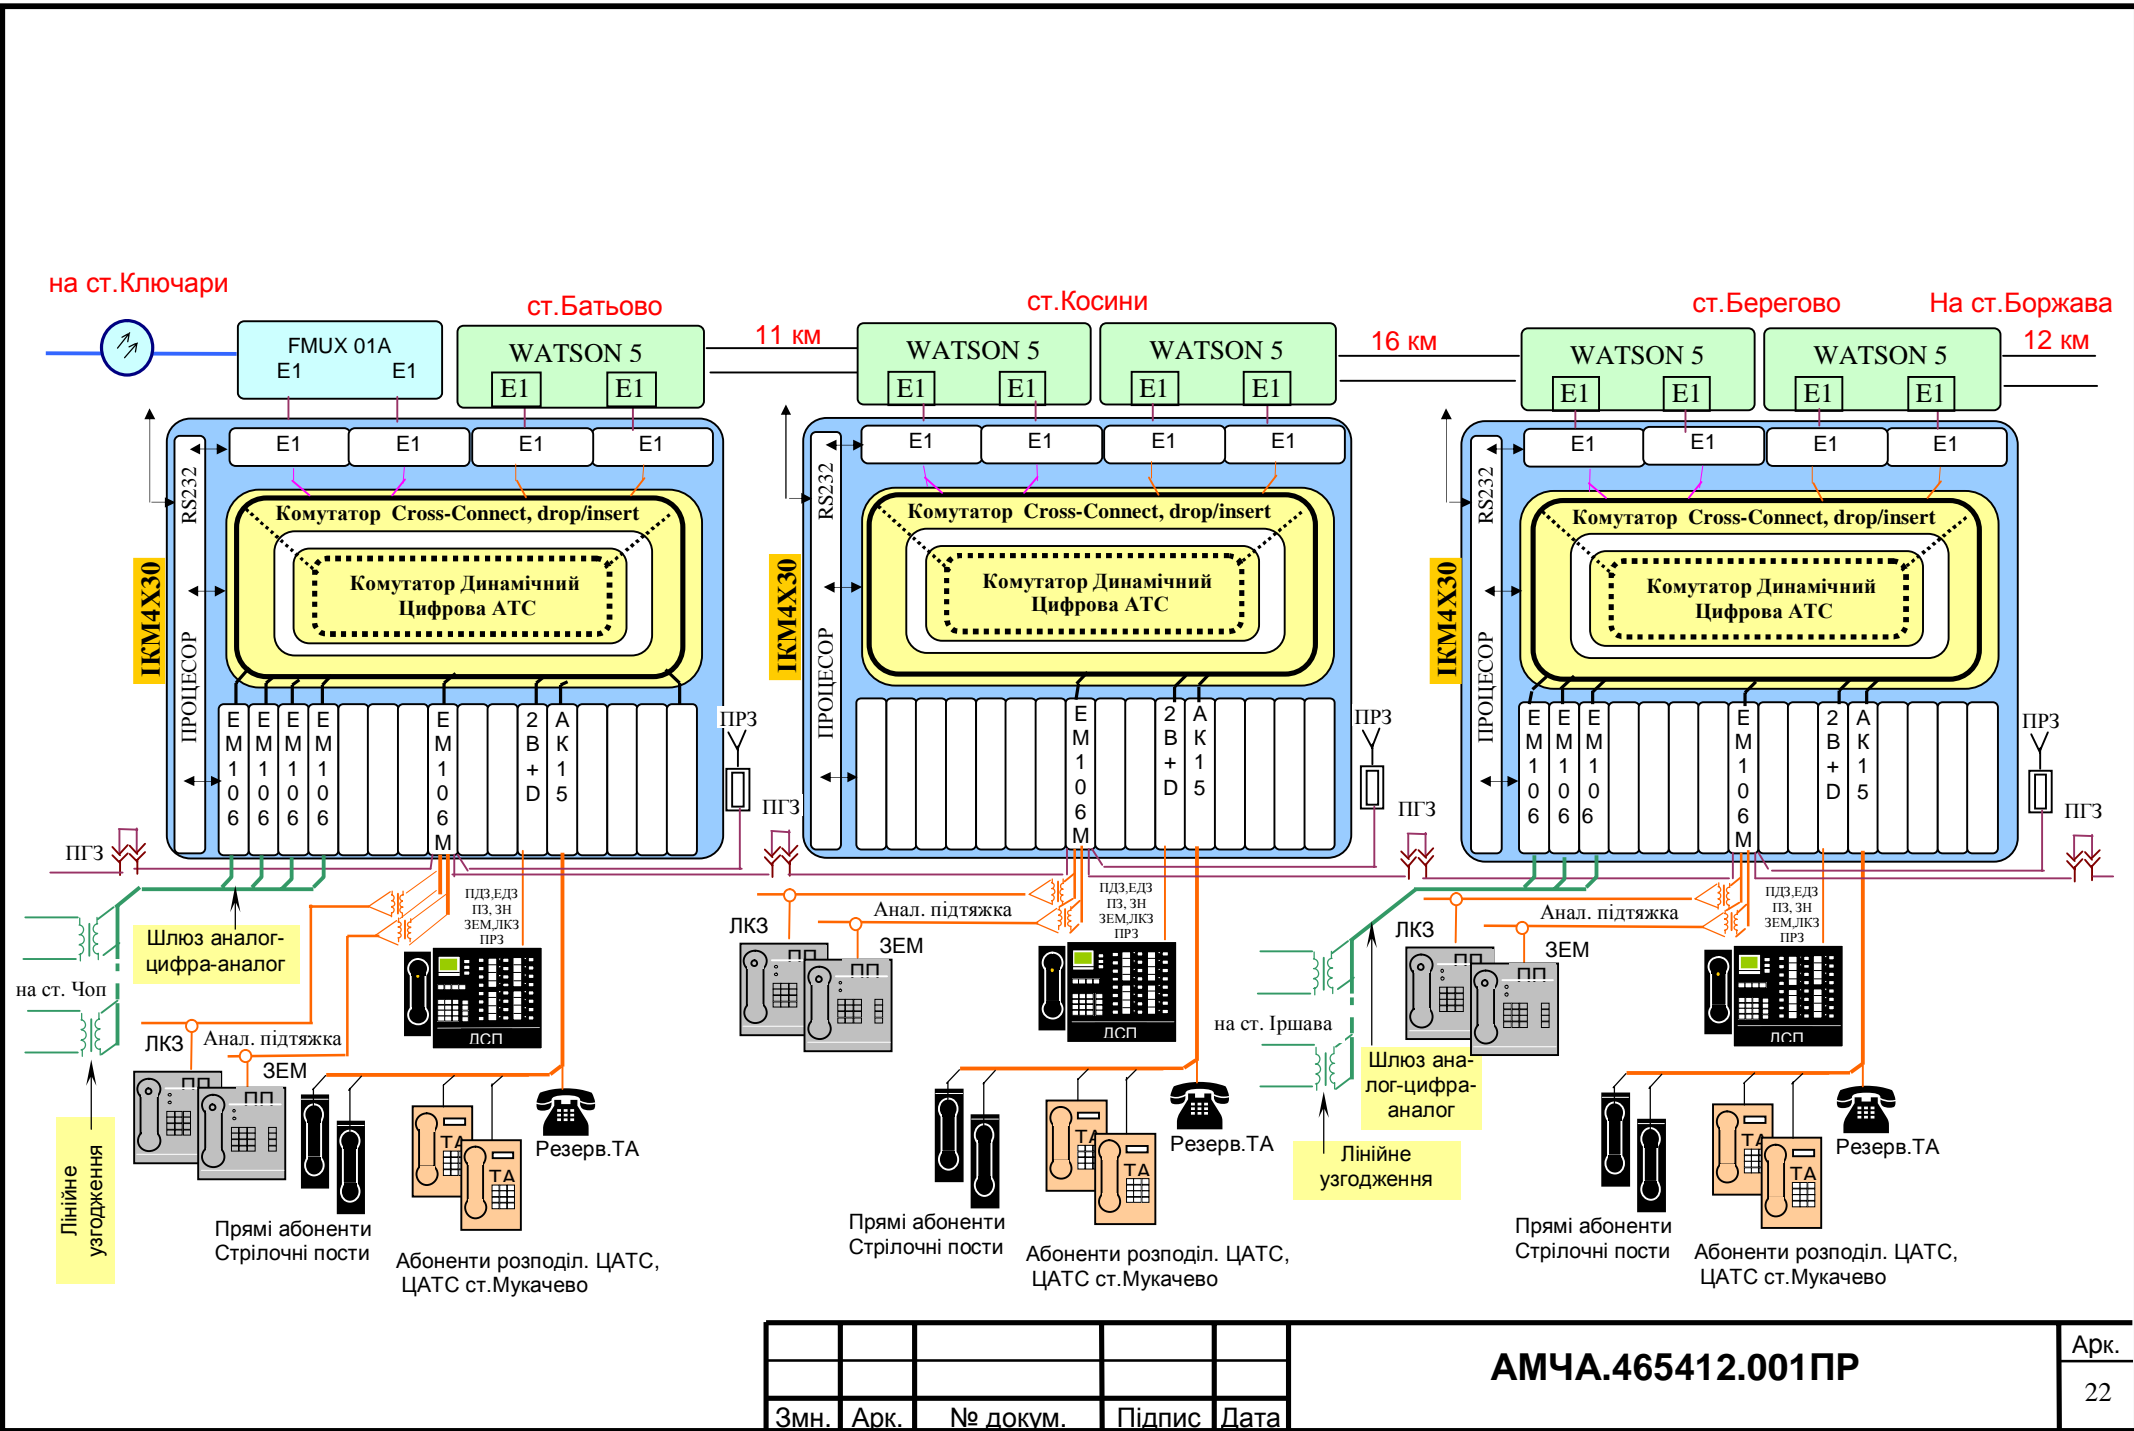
на ст.Ключари

ст.Батьово

ст.Косини

ст.Берегово

На ст.Боржава

FMUX 01A
E1 E1

WATSON 5
E1 E1

11 км

WATSON 5
E1 E1

WATSON 5
E1 E1

16 км

WATSON 5
E1 E1

WATSON 5
E1 E1

12 км

E1 E1 E1 E1

RS232

Комутатор Cross-Connect, drop/insert

Комутатор Динамічний Цифрова АТС

ІКМ4Х30

ПРОЦЕСОР

EM106 EM106 EM106 EM106 EM106M 2B+D AK15

ПРЗ

ПГЗ

ПГЗ

ПДЗ,ЕДЗ ПЗ, ЗН ЗЕМ,ЛКЗ ПРЗ

Шлюз аналог-цифра-аналог

на ст. Чоп

ЛКЗ

Анал. підтяжка

ЗЕМ

ПП

ЛСП

ТА

Резерв.ТА

Лінійне узгодження

Прямі абоненти Стрілочні пости

Абоненти розподіл. ЦАТС, ЦАТС ст.Мукачево

E1 E1 E1 E1

RS232

Комутатор Cross-Connect, drop/insert

Комутатор Динамічний Цифрова АТС

ІКМ4Х30

ПРОЦЕСОР

EM106M 2B+D AK15

ПРЗ

ПГЗ

ПДЗ,ЕДЗ ПЗ, ЗН ЗЕМ,ЛКЗ ПРЗ

Анал. підтяжка

ЛКЗ

ЗЕМ

ПП

ЛСП

Резерв.ТА

Прямі абоненти Стрілочні пости

Абоненти розподіл. ЦАТС, ЦАТС ст.Мукачево

E1 E1 E1 E1

RS232

Комутатор Cross-Connect, drop/insert

Комутатор Динамічний Цифрова АТС

ІКМ4Х30

ПРОЦЕСОР

EM106 EM106 EM106 EM106M 2B+D AK15

ПРЗ

ПГЗ

ПДЗ,ЕДЗ ПЗ, ЗН ЗЕМ,ЛКЗ ПРЗ

Анал. підтяжка

ЛКЗ

ЗЕМ

ПП

на ст. Іршава

Шлюз аналог-цифра-аналог

ЛСП

Лінійне узгодження

Резерв.ТА

Прямі абоненти Стрілочні пости

Абоненти розподіл. ЦАТС, ЦАТС ст.Мукачево

| Змн. | Арк. | № докум. | Підпис | Дата |
|---|---|---|---|---|

АМЧА.465412.001ПР

Арк.
22